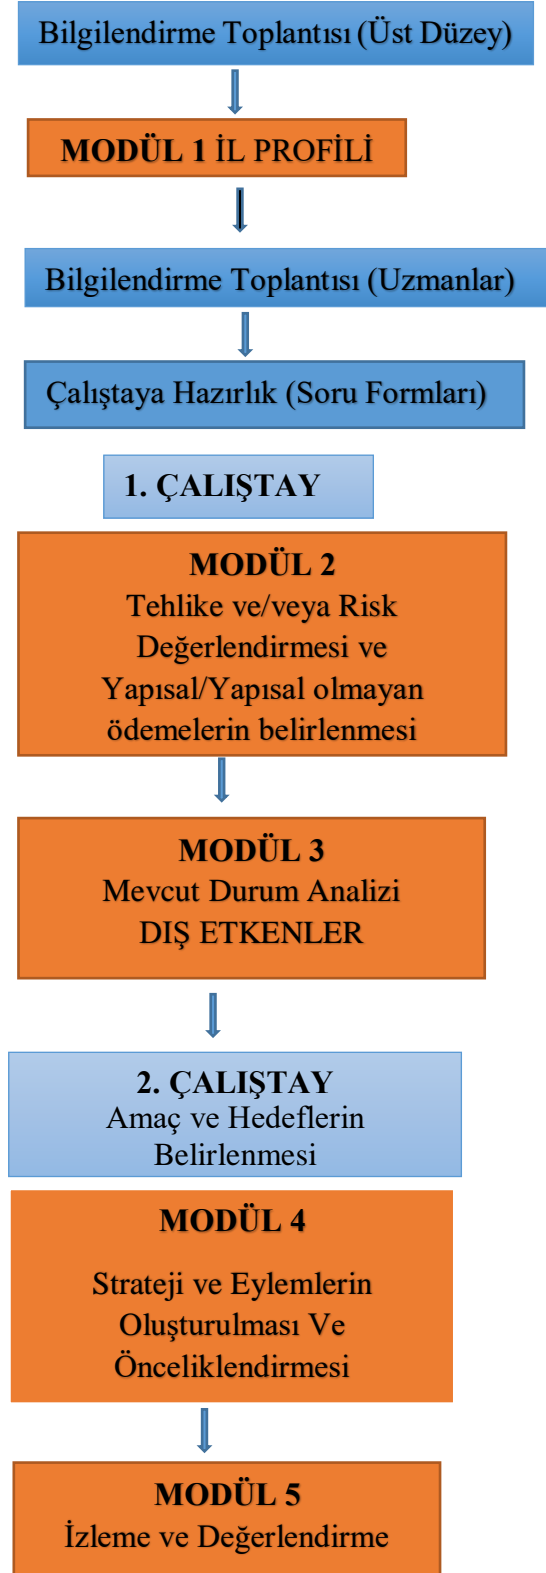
Bilgilendirme Toplantısı (Üst Düzey)

MODÜL 1 İL PROFİLİ

Bilgilendirme Toplantısı (Uzmanlar)

Çalıştaya Hazırlık (Soru Formları)

1. ÇALIŞTAY

MODÜL 2
Tehlike ve/veya Risk Değerlendirmesi ve Yapısal/Yapısal olmayan ödemelerin belirlenmesi

MODÜL 3
Mevcut Durum Analizi
DIŞ ETKENLER

2. ÇALIŞTAY
Amaç ve Hedeflerin Belirlenmesi

MODÜL 4

Strateji ve Eylemlerin Oluşturulması Ve Önceliklendirmesi

MODÜL 5
İzleme ve Değerlendirme